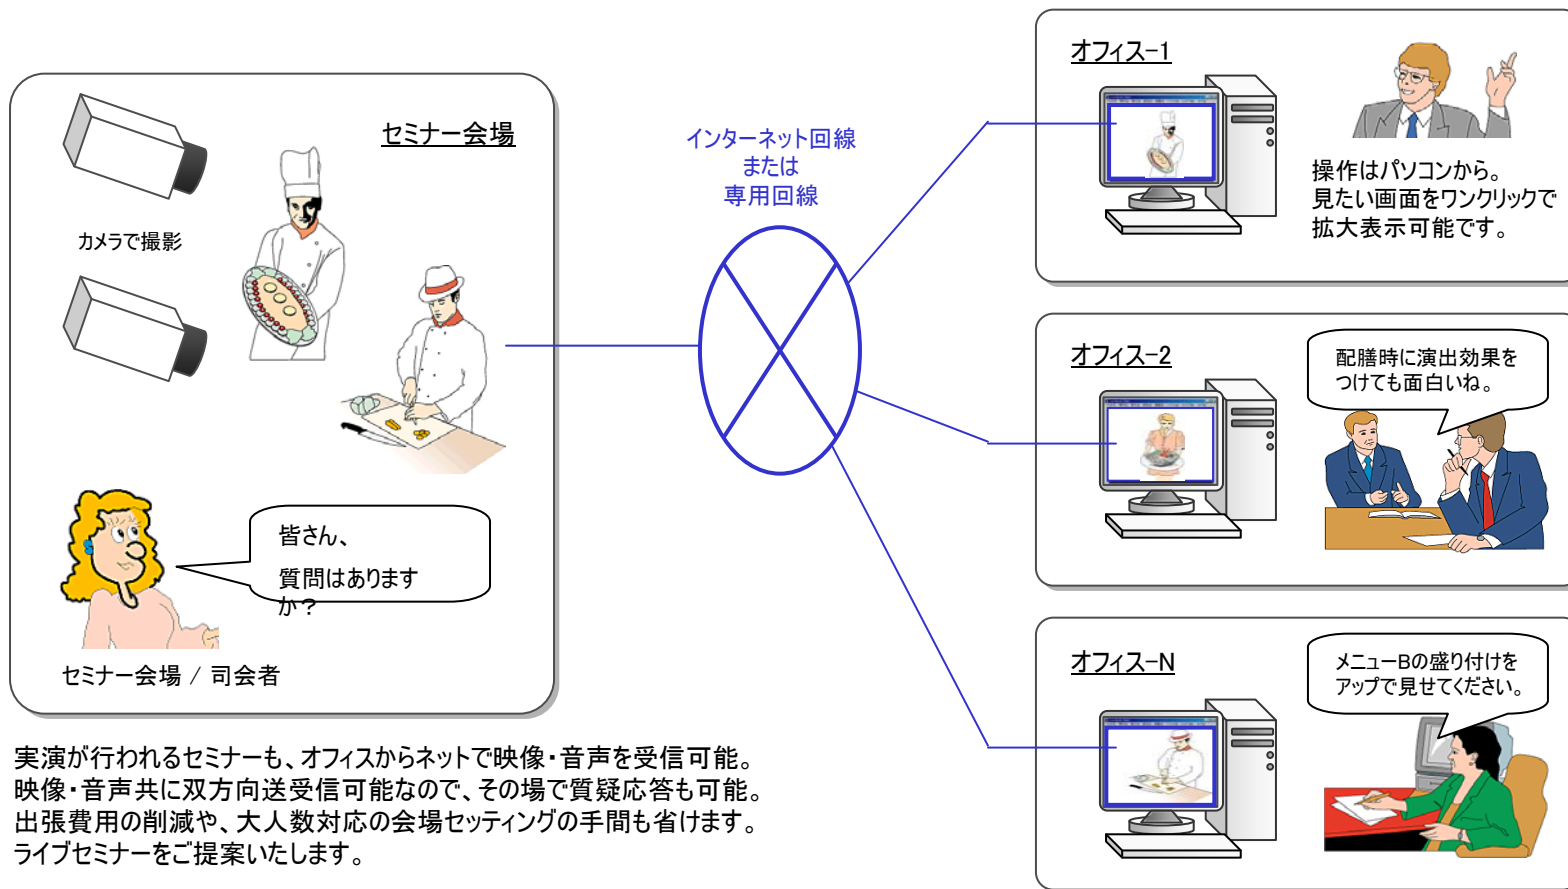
セミナー会場

カメラで撮影

皆さん、
質問はありますか？

セミナー会場 / 司会者

インターネット回線
または
専用回線

オフィス−1

操作はパソコンから。
見たい画面をワンクリックで
拡大表示可能です。

オフィス−2

配膳時に演出効果を
つけても面白いね。

オフィス−N

メニューBの盛り付けを
アップで見せてください。

実演が行われるセミナーも、オフィスからネットで映像・音声を受信可能。
映像・音声共に双方向送受信可能なので、その場で質疑応答も可能。
出張費用の削減や、大人数対応の会場セッティングの手間も省けます。
ライブセミナーをご提案いたします。